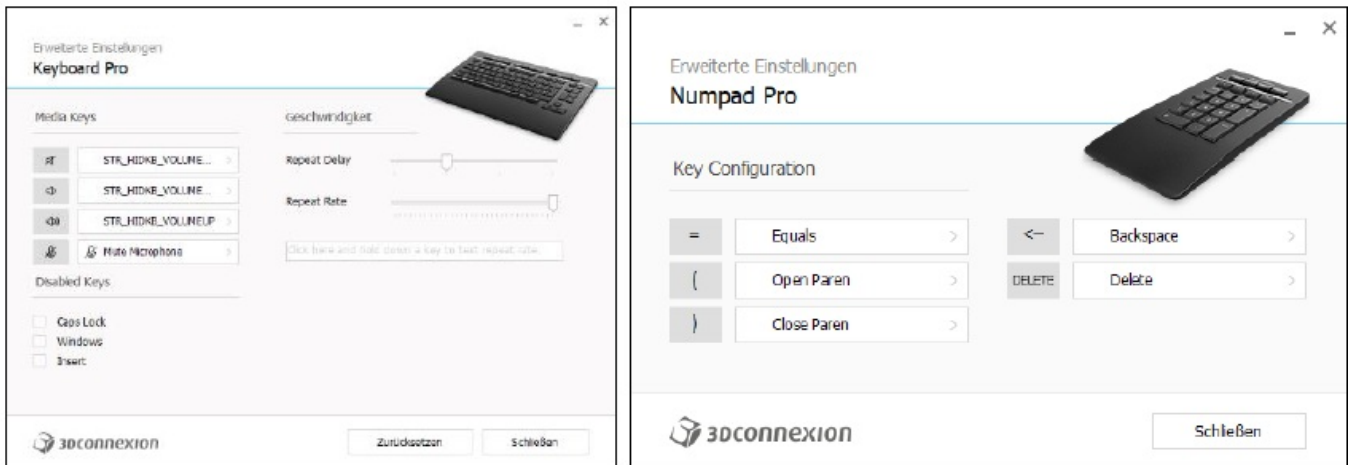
Erweiterte Einstellungen
Keyboard Pro

Media Keys

STR_HIDKB_VOLUME...

STR_HIDKB_VOLUME...

STR_HIDKB_VOLUMEUP

Mute Microphone

Disabled Keys

Caps Lock
Windows
Insert

Geschwindigkeit

Repeat Delay

Repeat Rate

Click here and hold down a key to test repeat rate.

3Dconnexion

Zurücksetzen

Schließen

Erweiterte Einstellungen
Numpad Pro

Key Configuration

= Equals

( Open Paren

) Close Paren

<— Backspace

DELETE Delete

3Dconnexion

Schließen